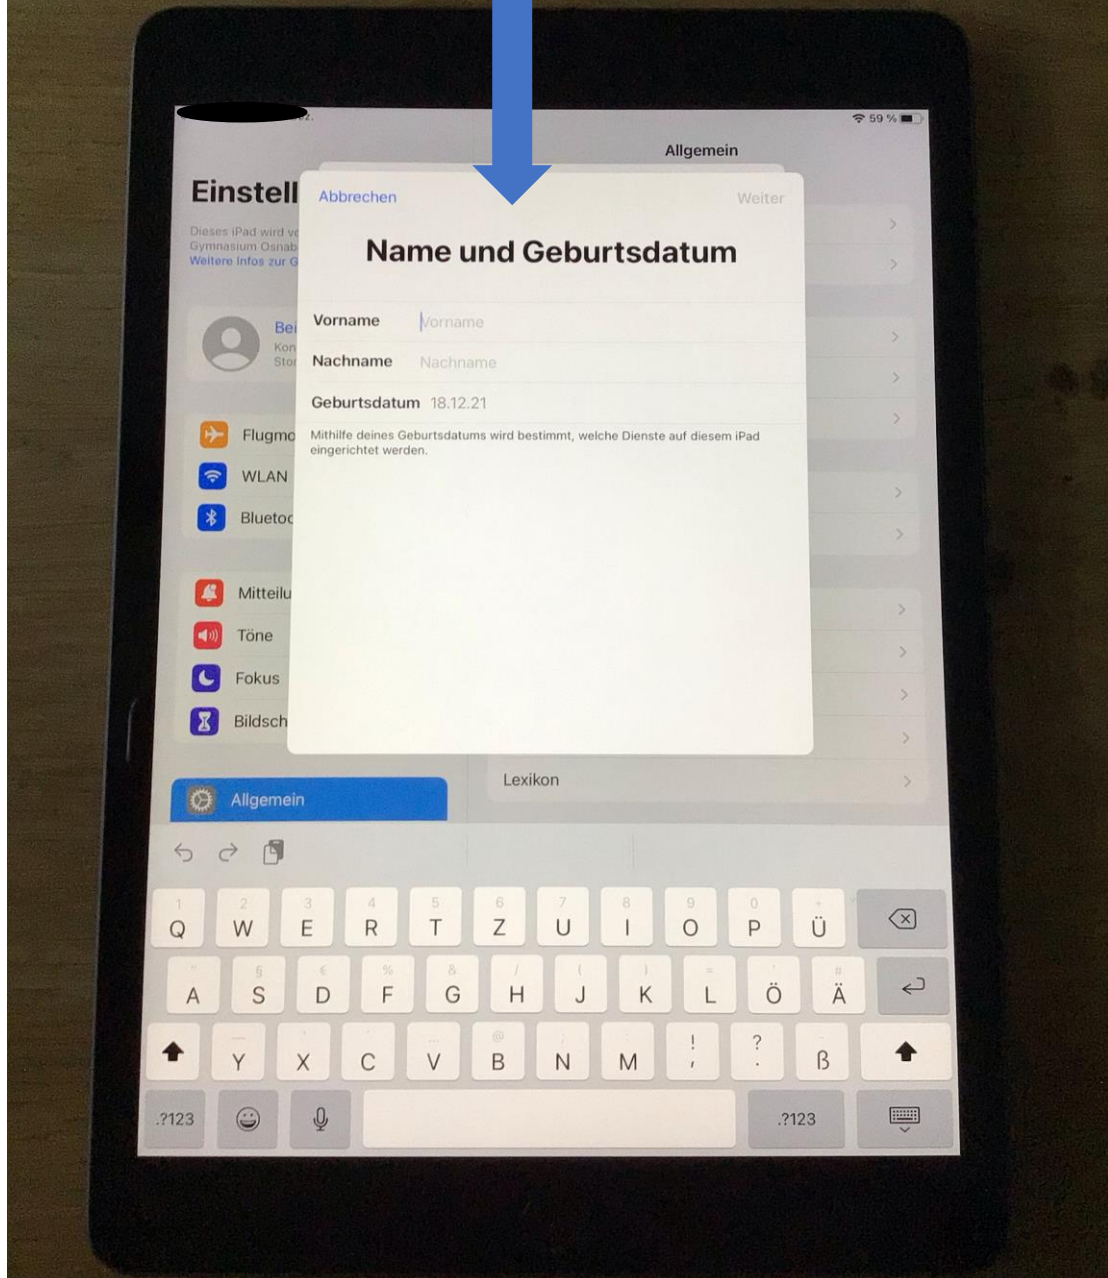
59 %

Allgemein

Einstell

Dieses iPad wird v
Gymnasium Osnab
Weitere Infos zur G

Bei
Kon
Sto

Flugmo
WLAN
Blueto

Mitteilu
Töne
Fokus
Bildsch

Allgemein

Lexikon

Abbrechen

Weiter

Name und Geburtsdatum

Vorname Vorname
Nachname Nachname
Geburtsdatum 18.12.21

Mithilfe deines Geburtsdatums wird bestimmt, welche Dienste auf diesem iPad eingerichtet werden.

Q W E R T Z U I O P Ü
A S D F G H J K L Ö Ä
Y X C V B N M ! ? ß
.?123 .?123